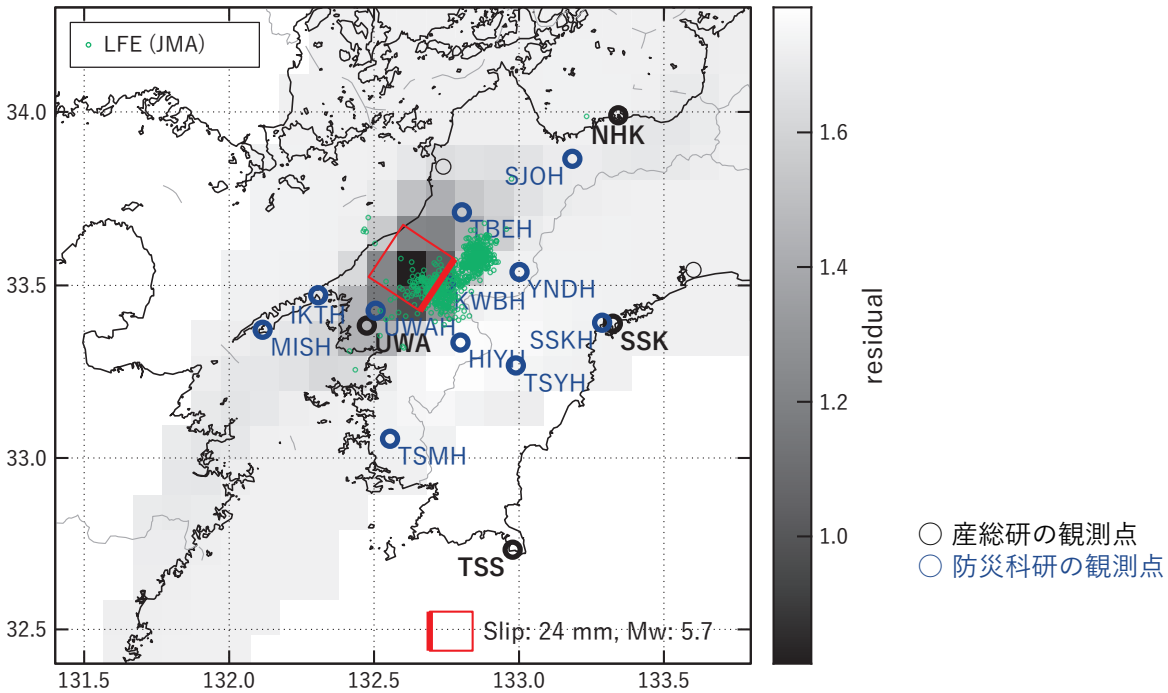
LFE (JMA)

34.0
33.5
33.0
32.5

131.5 132.0 132.5 133.0 133.5

NHK
SJOH
TBEH
YNDH
KWBH
IKTH
UWAH
MISH
UWA
HIYH
SSKH
SSK
TSYH
TSMH
TSS

Slip: 24 mm, Mw: 5.7

residual
1.6
1.4
1.2
1.0

○ 産総研の観測点
○ 防災科研の観測点